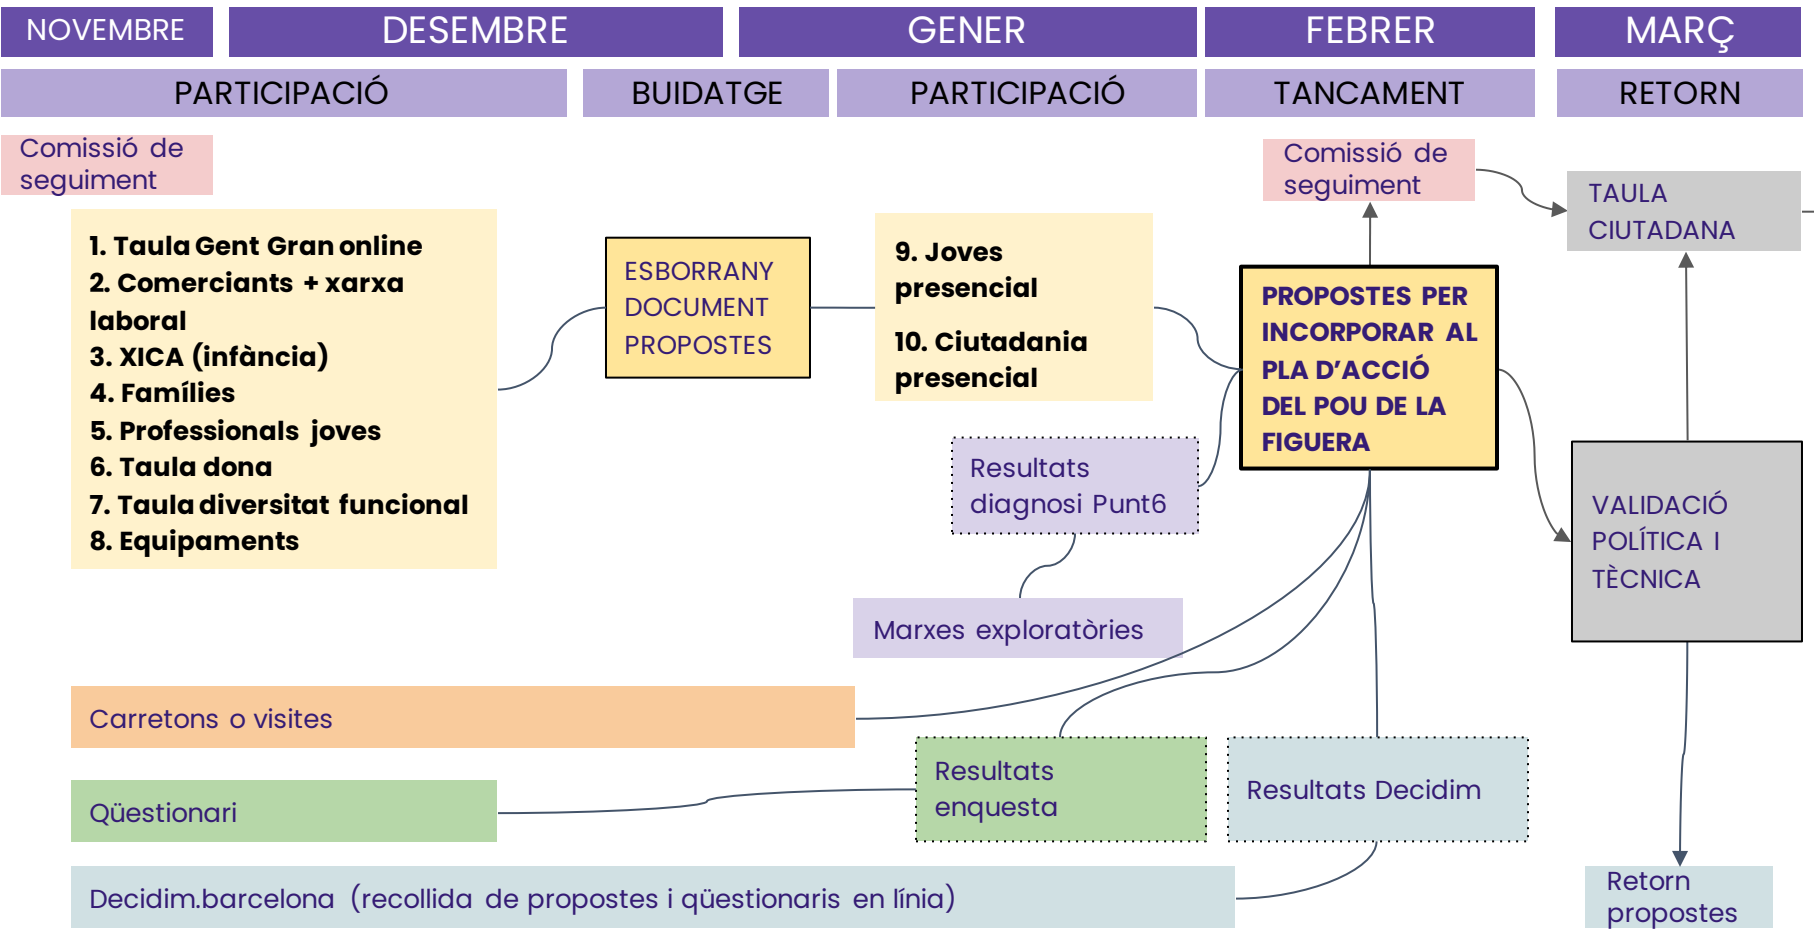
NOVEMBRE

DESEMBRE

GENER

FEBRER

MARÇ

PARTICIPACIÓ

BUIDATGE

PARTICIPACIÓ

TANCAMENT

RETORN

Comissió de seguiment

1. Taula Gent Gran online
2. Comerciants + xarxa laboral
3. XICA (infància)
4. Famílies
5. Professionals joves
6. Taula dona
7. Taula diversitat funcional
8. Equipaments

ESBORRANY DOCUMENT PROPOSTES

9. Joves presencial

10. Ciutadania presencial

Comissió de seguiment

TAULA CIUTADANA

PROPOSTES PER INCORPORAR AL PLA D'ACCIÓ DEL POU DE LA FIGUERA

Resultats diagnosi Punt6

VALIDACIÓ POLÍTICA I TÈCNICA

Marxes exploratòries

Carretons o visites

Resultats enquesta

Resultats Decidim

Qüestionari

Decidim.barcelona (recollida de propostes i qüestionaris en línia)

Retorn propostes